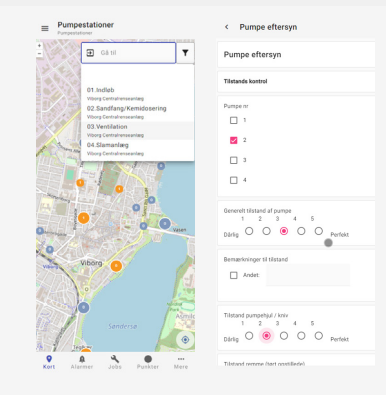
Pumpestationer
Pumpestationer

Gå til

01.Indløb
Viborg Centralrenseanlæg
02.Sandfang/Kemidosering
Viborg Centralrenseanlæg
03.Ventilation
Viborg Centralrenseanlæg
04.Slamanlæg
Viborg Centralrenseanlæg

Viborg
Vasen
Søndersø

Kort
Alarmer
Jobs
Punkter
Mere

Pumpe eftersyn

Pumpe eftersyn

Tilstands kontrol

Pumpe nr
1
2
3
4

Generelt tilstand af pumpe
1 2 3 4 5
Dårlig Perfekt

Bemærkninger til tilstand
Andet

Tilstand pumpehjul / kniv
1 2 3 4 5
Dårlig Perfekt

Tilstand remme (kort opstillede)